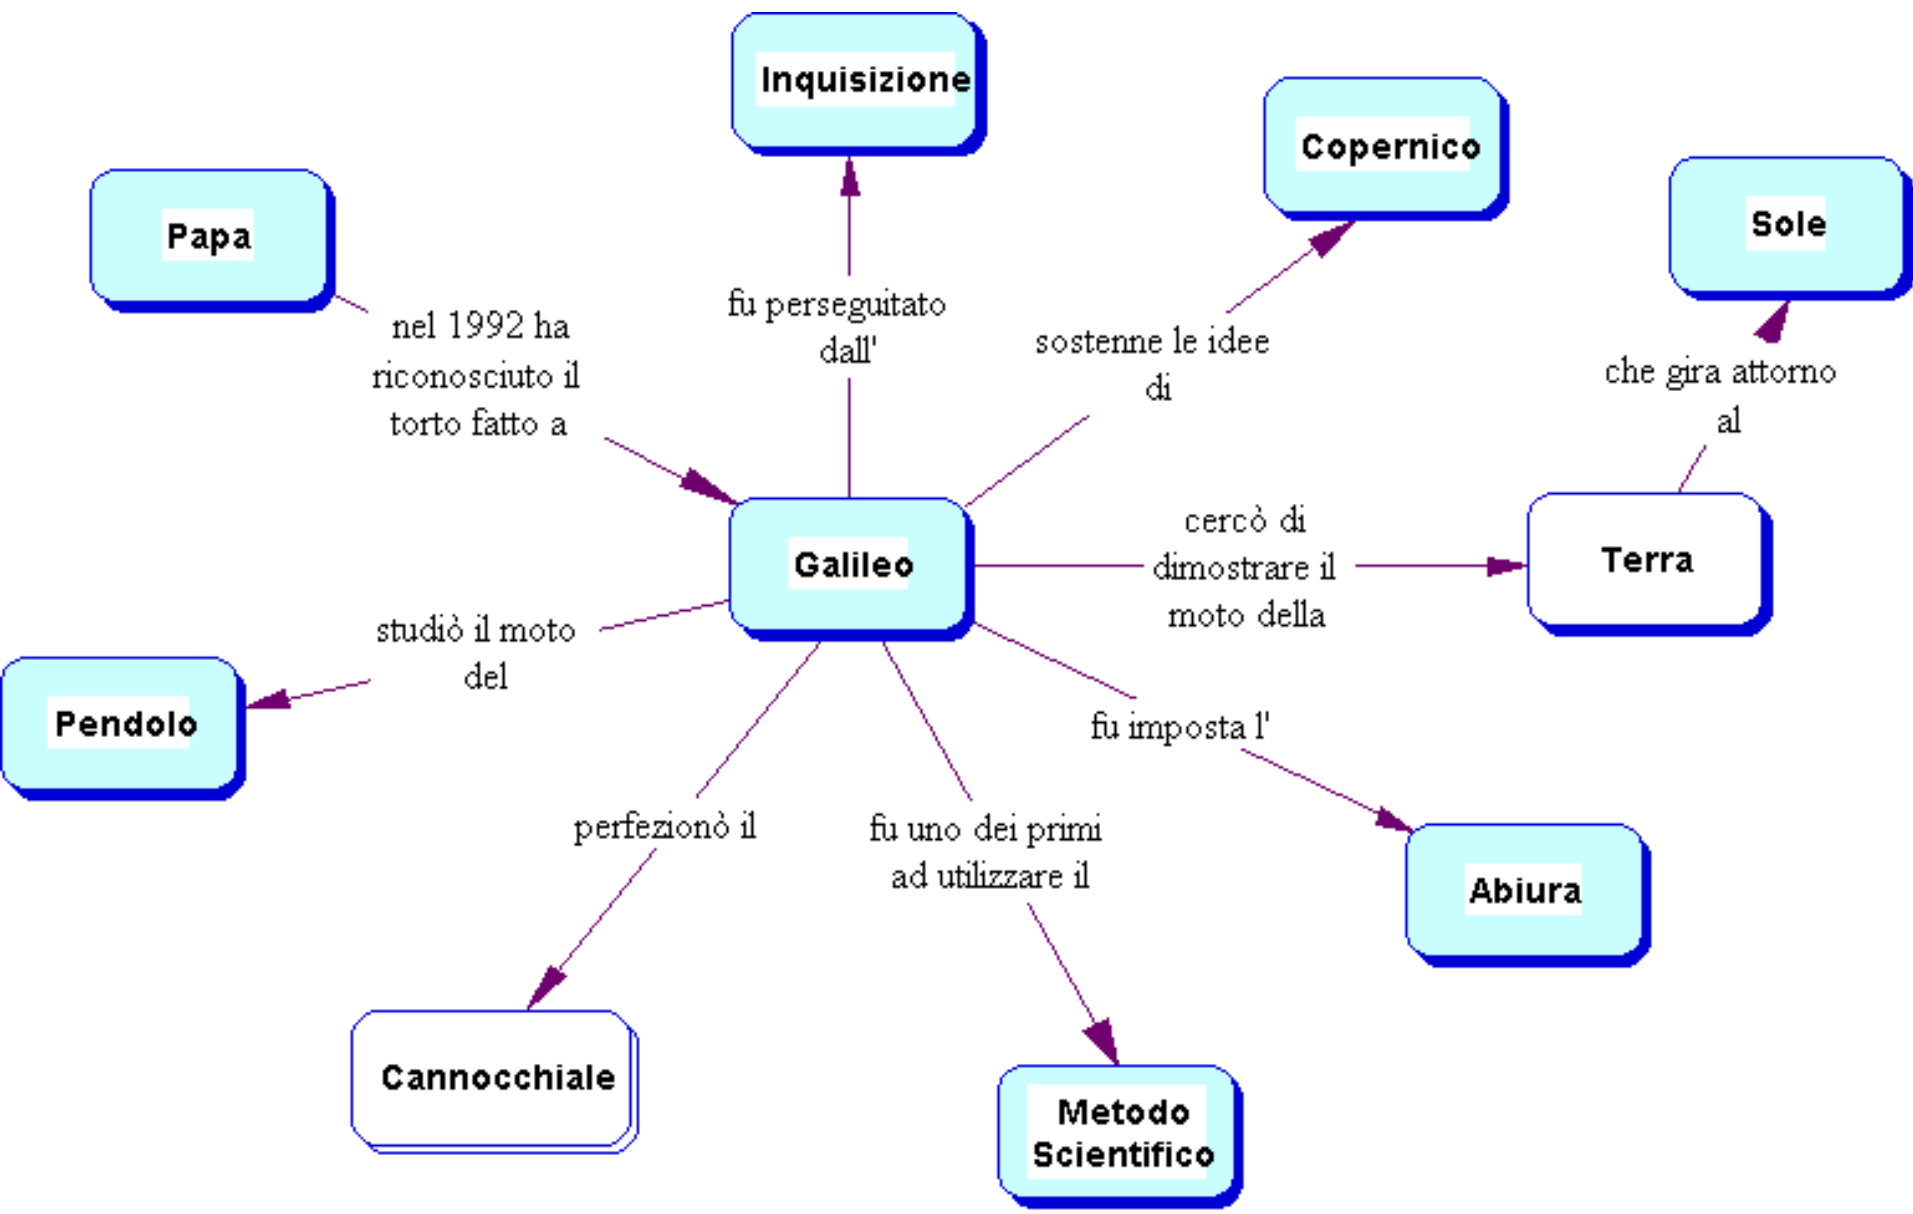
Inquisizione

Copernico

Sole

Papa

fu perseguitato dall'

nel 1992 ha riconosciuto il torto fatto a

sostenne le idee di

che gira attorno al

Galileo

cercò di dimostrare il moto della

Terra

studiò il moto del

Pendolo

fu imposta l'

perfezionò il

fu uno dei primi ad utilizzare il

Abiura

Cannocchiale

Metodo Scientifico